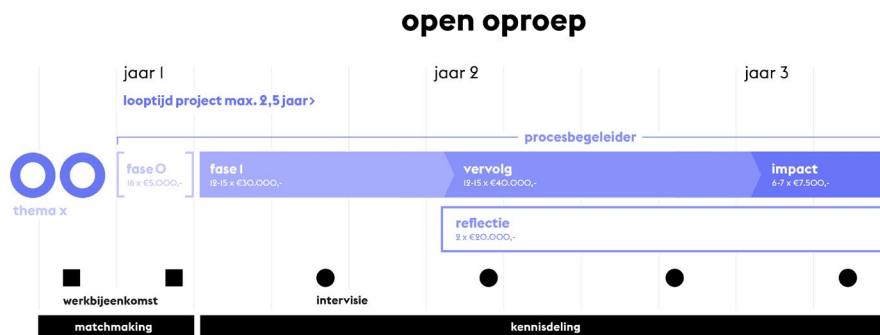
open oproep

jaar 1

jaar 2

jaar 3

looptijd project max. 2,5 jaar >

procesbegeleider

thema x

fase 0
16 x €5.000,-

fase 1
12-15 x €30.000,-

vervolg
12-15 x €40.000,-

impact
6-7 x €7.500,-

reflectie
2 x €20.000,-

werkbijeenkomst

intervisie

matchmaking

kennisdeling